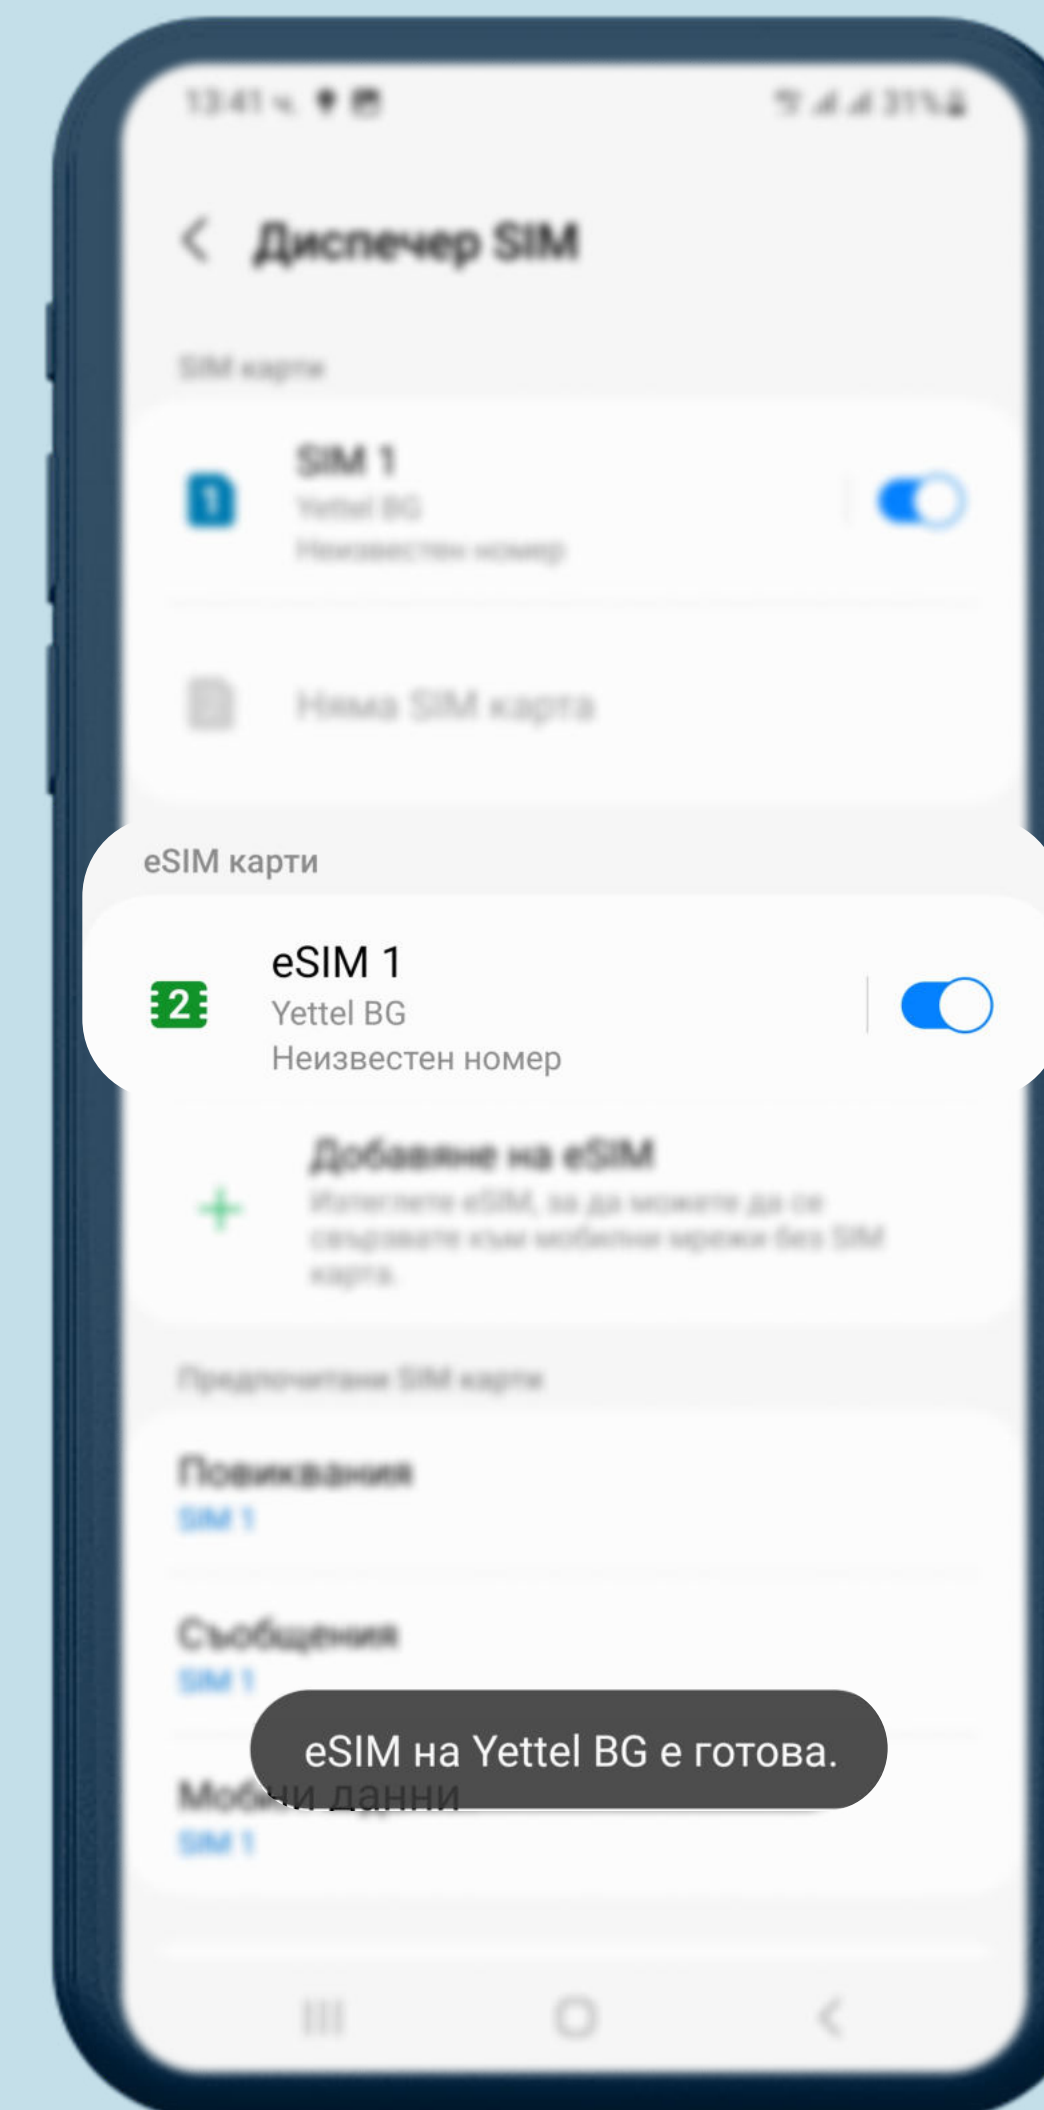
13:41 31%

Диспечер SIM

SIM карти

SIM 1
Yettel BG
Неизвестен номер

Няма SIM карта

eSIM карти

eSIM 1
Yettel BG
Неизвестен номер

Добавяне на eSIM
Изтеглете eSIM, за да можете да се свързвате към мобилни мрежи без SIM карта.

Предпочитани SIM карти

Повиквания
SIM 1

Съобщения
SIM 1

Мобилни данни
SIM 1

eSIM на Yettel BG е готова.